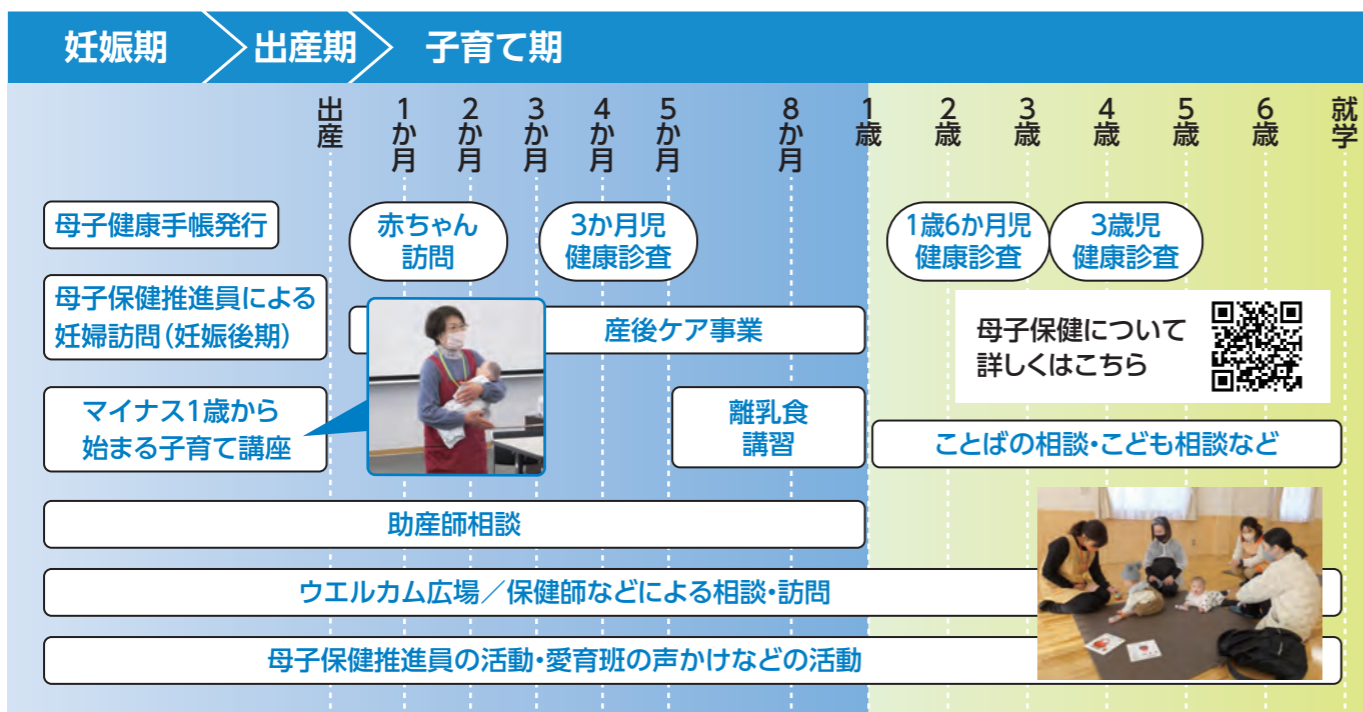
妊娠期 出産期 子育て期

出産 1か月 2か月 3か月 4か月 5か月 8か月 1歳 2歳 3歳 4歳 5歳 6歳 就学

母子健康手帳発行

赤ちゃん訪問

3か月児健康診査

1歳6か月児健康診査

3歳児健康診査

母子保健推進員による妊婦訪問(妊娠後期)

産後ケア事業

母子保健について詳しくはこちら

マイナス1歳から始まる子育て講座

離乳食講習

ことばの相談・こども相談など

助産師相談

ウエルカム広場／保健師などによる相談・訪問

母子保健推進員の活動・愛育班の声かけなどの活動